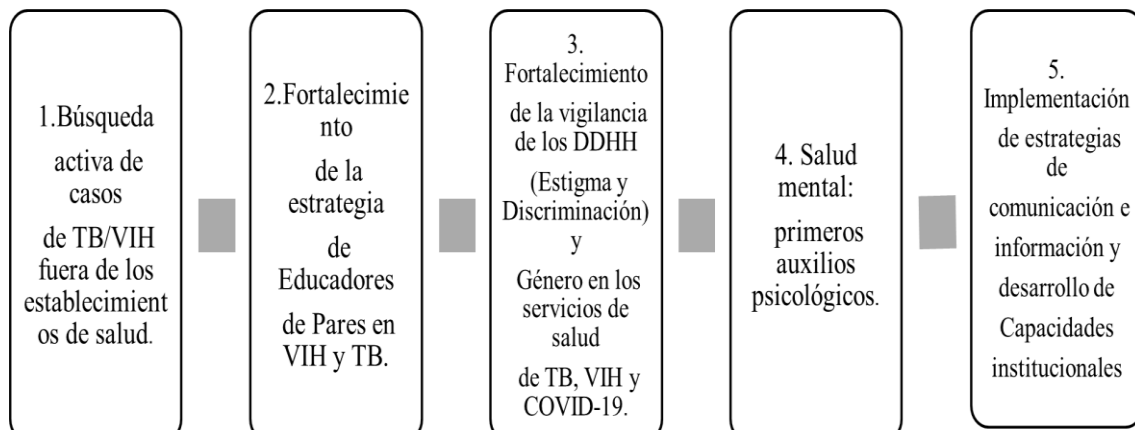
1.Búsqueda activa de casos de TB/VIH fuera de los establecimientos de salud.

2.Fortalecimiento de la estrategia de Educadores de Pares en VIH y TB.

3. Fortalecimiento de la vigilancia de los DDHH (Estigma y Discriminación) y Género en los servicios de salud de TB, VIH y COVID-19.

4. Salud mental: primeros auxilios psicológicos.

5. Implementación de estrategias de comunicación e información y desarrollo de Capacidades institucionales